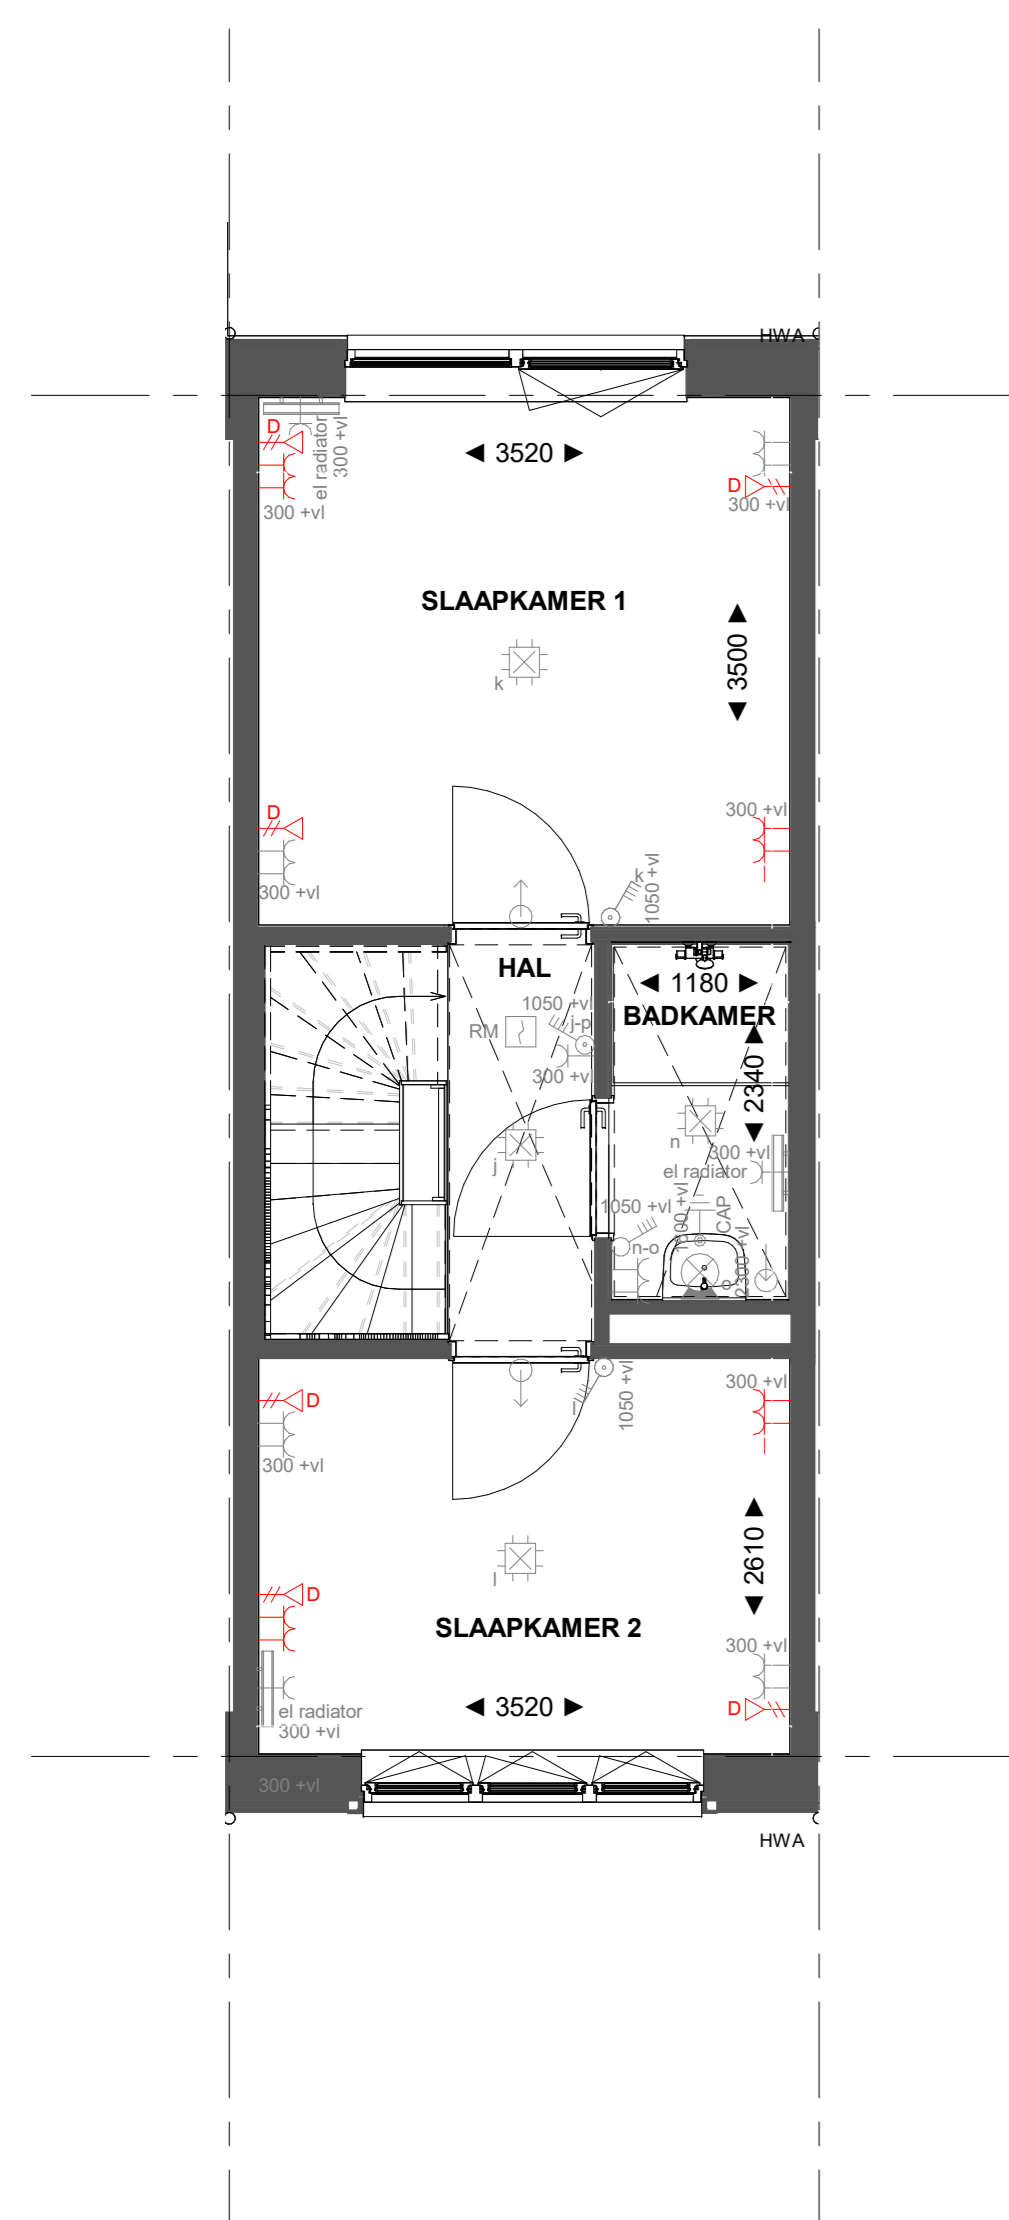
HWA

D
el radiator
300 +vl
300 +vl

◄ 3520 ►

D
300 +vl

SLAAPKAMER 1

k

▲
3500
▼

D
300 +vl

300 +vl

k
1050 +vl

HAL

◄ 1180 ►
BADKAMER

1050 +vl
RM
j-p
300 +vl

▲
2340
▼

n
300 +vl
el radiator

j

1050 +vl
1100 +vl
CAP
n-o
2300 +vl

300 +vl
D
300 +vl

j
1050 +vl

▲
2610
▼

l

D

SLAAPKAMER 2

300 +vl

el radiator
300 +vl

◄ 3520 ►

D

300 +vl

HWA